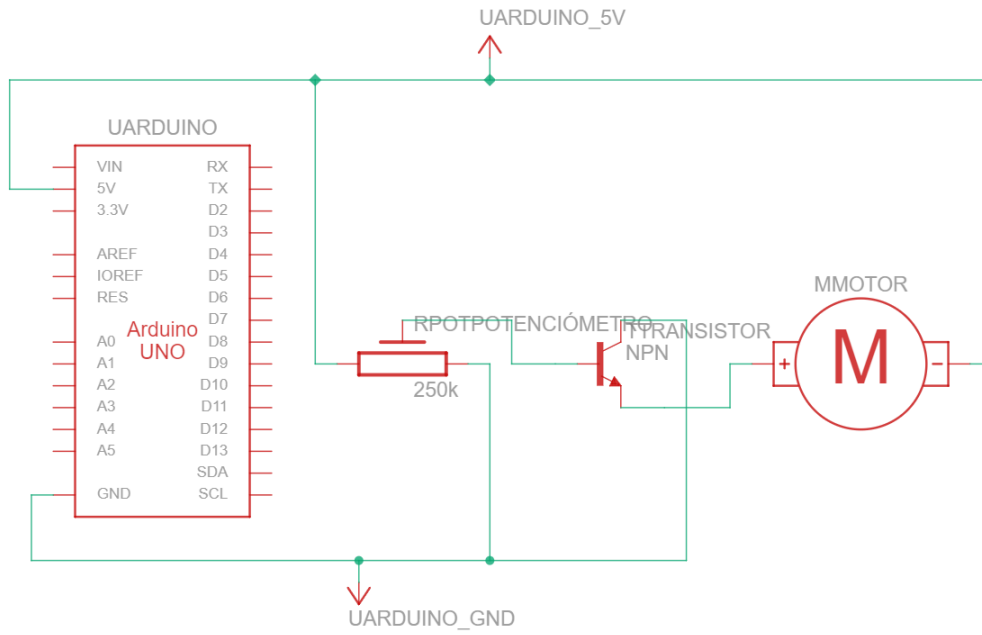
UARDUINO_5V

UARDUINO

VIN
5V
3.3V
AREF
IOREF
RES
A0
A1
A2
A3
A4
A5
GND

RX
TX
D2
D3
D4
D5
D6
D7
D8
D9
D10
D11
D12
D13
SDA
SCL

Arduino
UNO

RPOTPOTENCIÓMETRO
250k

TTRANSISTOR
NPN

MMOTOR
+
M
-

UARDUINO_GND